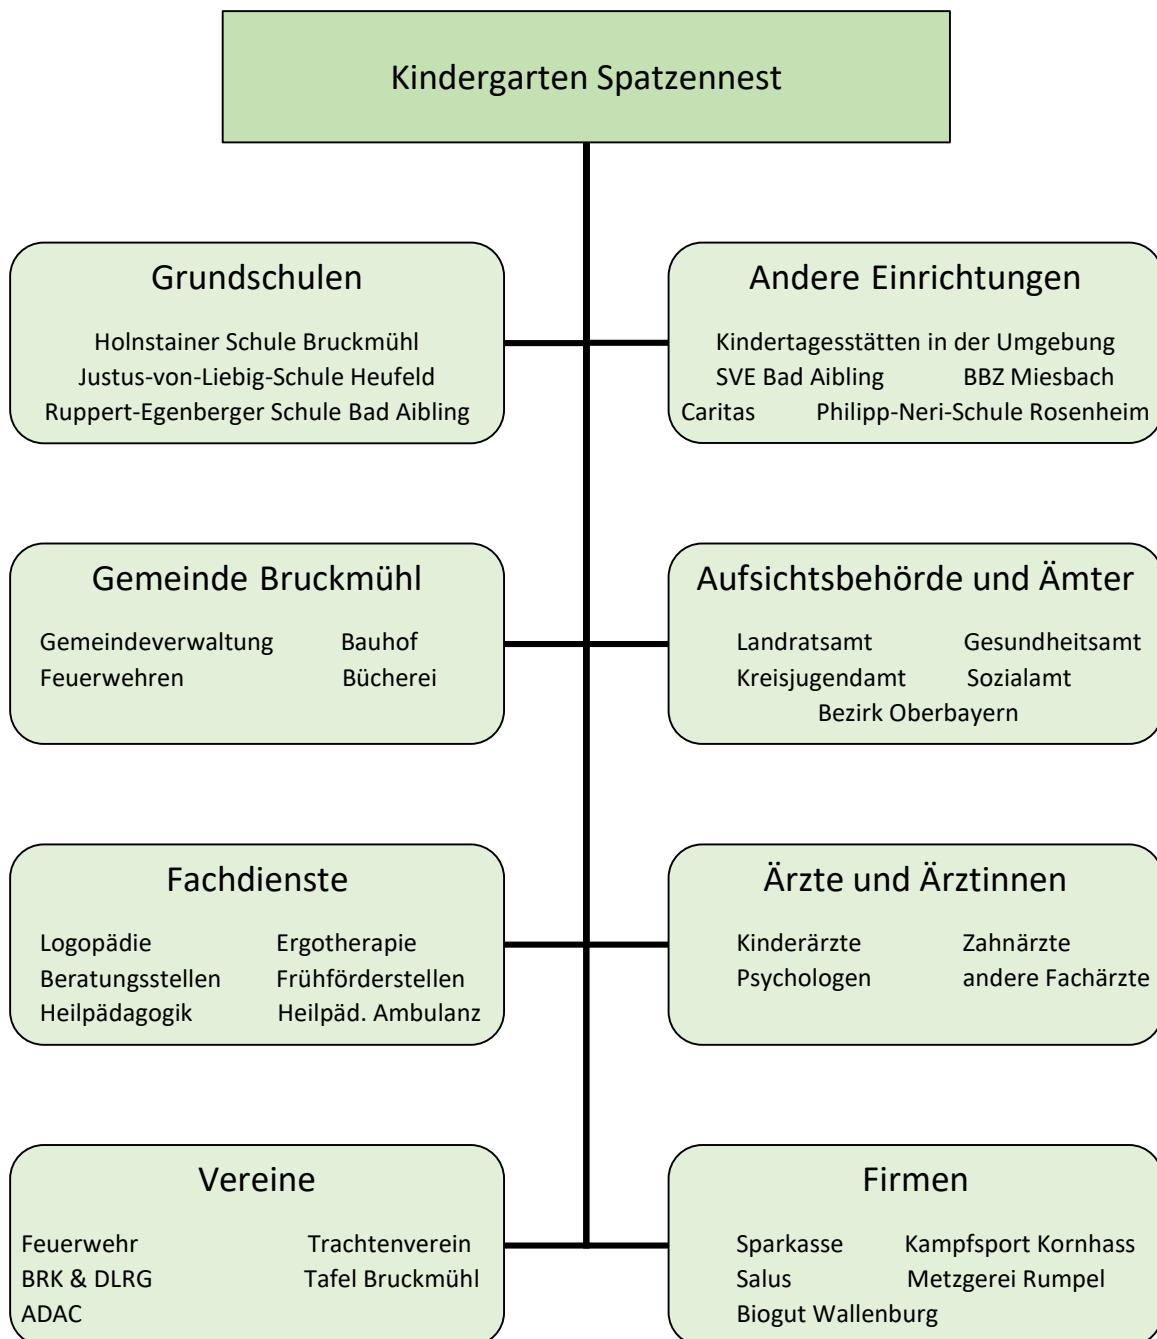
Kindergarten Spatzennest

Grundschulen

Holnstainer Schule Bruckmühl
Justus-von-Liebig-Schule Heufeld
Ruppert-Egenberger Schule Bad Aibling

Andere Einrichtungen

Kindertagesstätten in der Umgebung
SVE Bad Aibling BBZ Miesbach
Caritas Philipp-Neri-Schule Rosenheim

Gemeinde Bruckmühl

Gemeindeverwaltung Bauhof
Feuerwehren Bücherei

Aufsichtsbehörde und Ämter

Landratsamt Gesundheitsamt
Kreisjugendamt Sozialamt
Bezirk Oberbayern

Fachdienste

Logopädie Ergotherapie
Beratungsstellen Frühförderstellen
Heilpädagogik Heilpäd. Ambulanz

Ärzte und Ärztinnen

Kinderärzte Zahnärzte
Psychologen andere Fachärzte

Vereine

Feuerwehr Trachtenverein
BRK & DLRG Tafel Bruckmühl
ADAC

Firmen

Sparkasse Kampfsport Kornhass
Salus Metzgerei Rumpel
Biogut Wallenburg